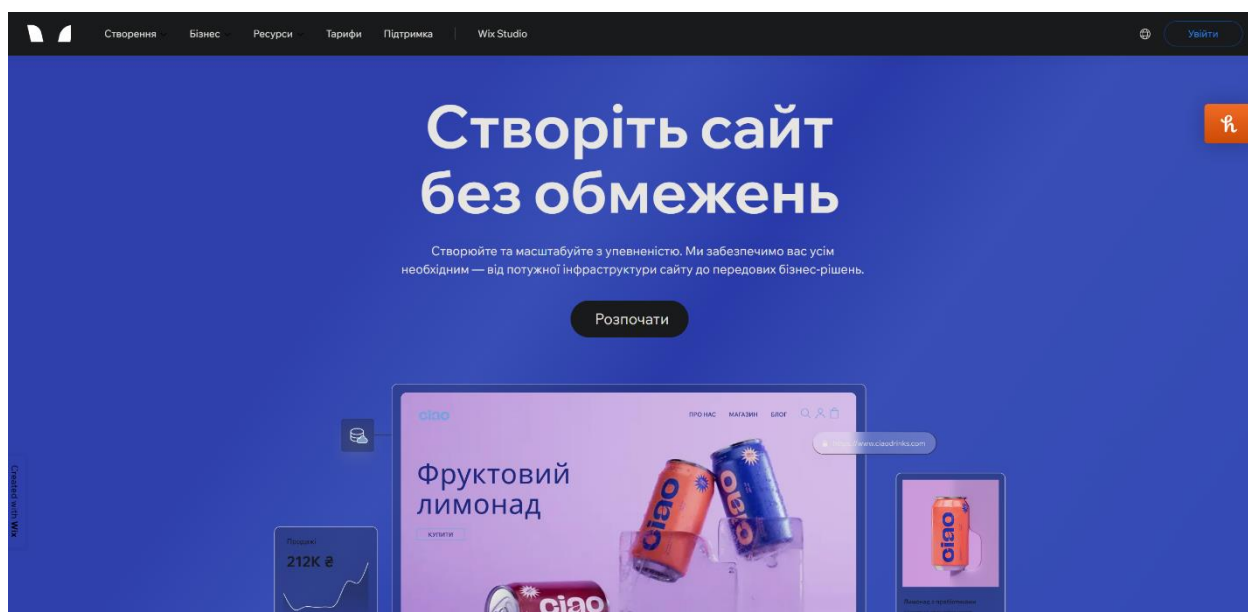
Створення Бізнес Ресурси Тарифи Підтримка Wix Studio

Увійти

Створіть сайт без обмежень

Створюйте та масштабуйте з упевненістю. Ми забезпечимо вас усім необхідним — від потужної інфраструктури сайту до передових бізнес-рішень.

Розпочати

ciao

ПРО НАС МАГАЗИН БЛОГ

https://www.ciaodrinks.com

Фруктовий лимонад

КУПИТИ

Продажі

212K ₴

ciao

Created with Wix

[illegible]